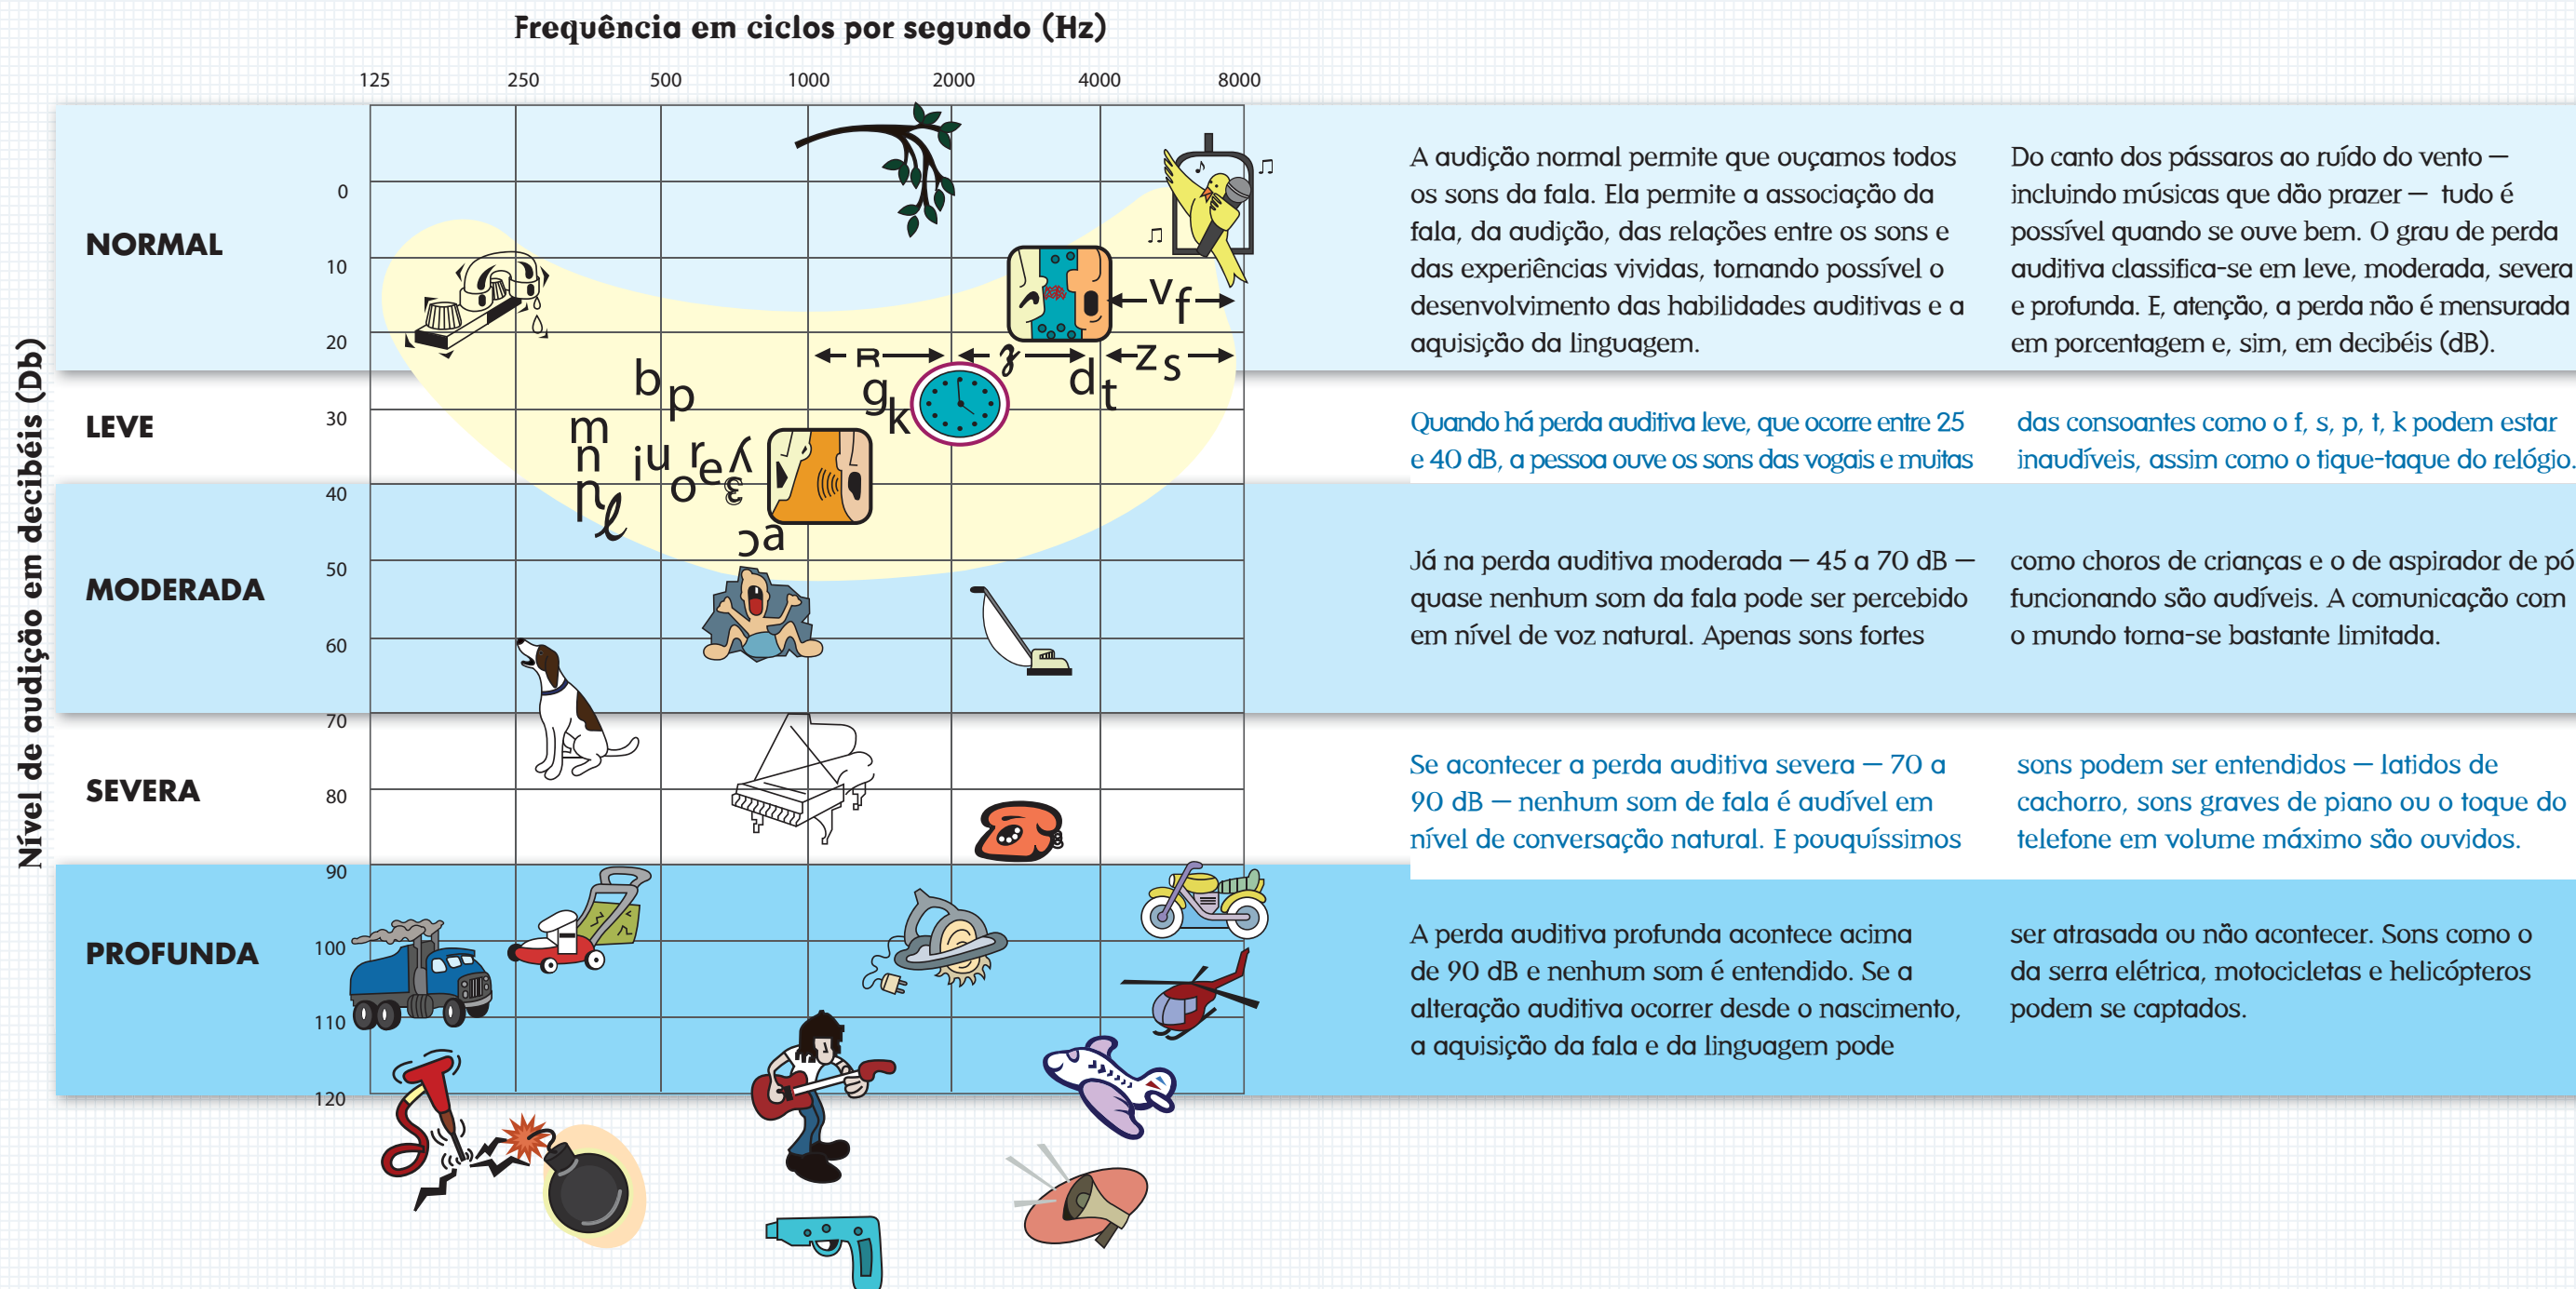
Frequência em ciclos por segundo (Hz)

125 250 500 1000 2000 4000 8000

Nível de audição em decibéis (Db)

0
10
20
30
40
50
60
70
80
90
100
110
120

NORMAL
LEVE
MODERADA
SEVERA
PROFUNDA

b p m n i u r e ʌ o ɛ ɲ ℓ ɔ a g k R ʒ d t v f z s

A audição normal permite que ouçamos todos os sons da fala. Ela permite a associação da fala, da audição, das relações entre os sons e das experiências vividas, tornando possível o desenvolvimento das habilidades auditivas e a aquisição da linguagem.

Do canto dos pássaros ao ruído do vento — incluindo músicas que dão prazer — tudo é possível quando se ouve bem. O grau de perda auditiva classifica-se em leve, moderada, severa e profunda. E, atenção, a perda não é mensurada em porcentagem e, sim, em decibéis (dB).

Quando há perda auditiva leve, que ocorre entre 25 e 40 dB, a pessoa ouve os sons das vogais e muitas

das consoantes como o f, s, p, t, k podem estar inaudíveis, assim como o tique-taque do relógio.

Já na perda auditiva moderada — 45 a 70 dB — quase nenhum som da fala pode ser percebido em nível de voz natural. Apenas sons fortes

como choros de crianças e o de aspirador de pó funcionando são audíveis. A comunicação com o mundo torna-se bastante limitada.

Se acontecer a perda auditiva severa — 70 a 90 dB — nenhum som de fala é audível em nível de conversação natural. E pouquíssimos

sons podem ser entendidos — latidos de cachorro, sons graves de piano ou o toque do telefone em volume máximo são ouvidos.

A perda auditiva profunda acontece acima de 90 dB e nenhum som é entendido. Se a alteração auditiva ocorrer desde o nascimento, a aquisição da fala e da linguagem pode

ser atrasada ou não acontecer. Sons como o da serra elétrica, motocicletas e helicópteros podem se captados.